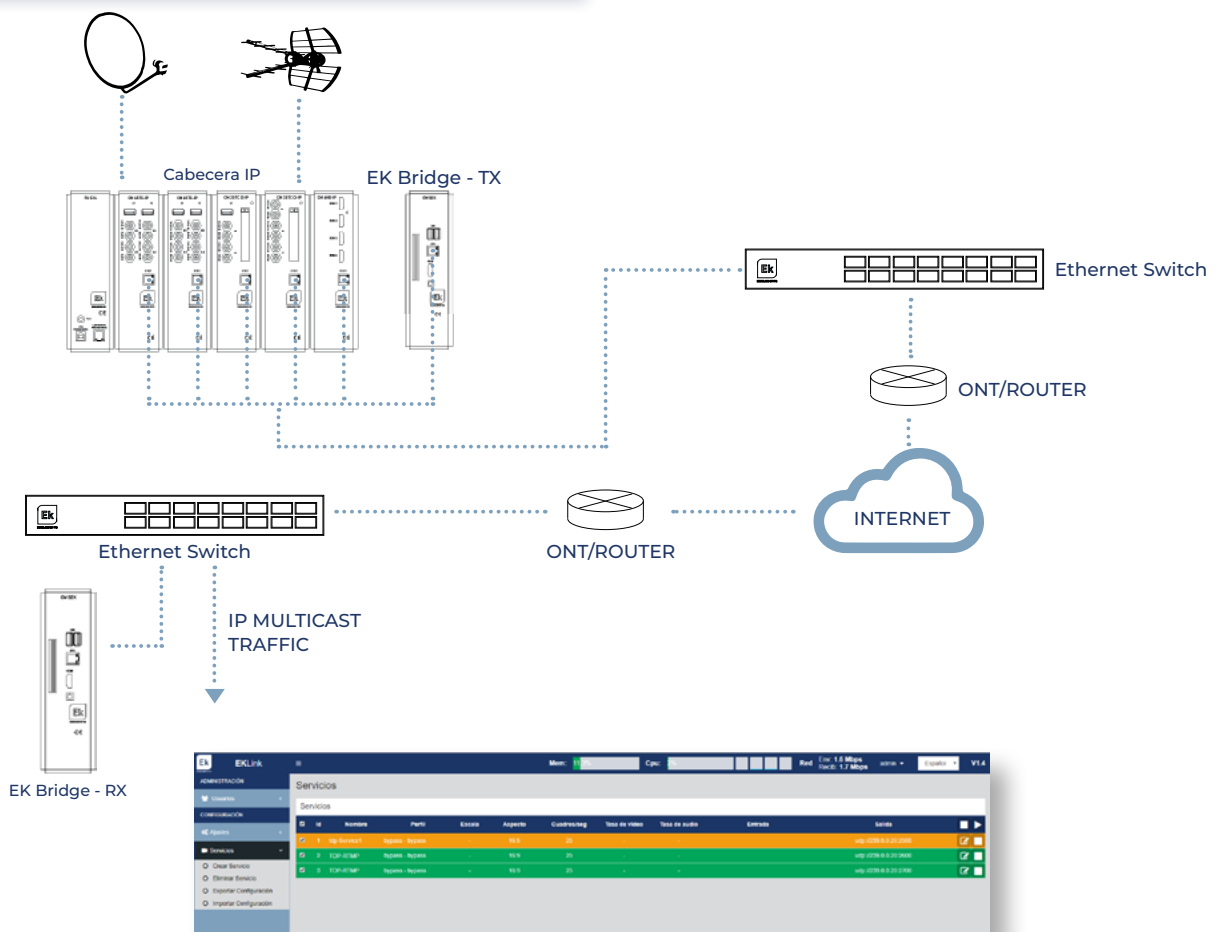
Cabecera IP

EK Bridge - TX

Ethernet Switch

ONT/ROUTER

INTERNET

Ethernet Switch

ONT/ROUTER

IP MULTICAST TRAFFIC

EK Bridge - RX

EKLink

Mem:

Cpu:

Red Env: 1.5 Mbps Recib: 1.7 Mbps

admin

Español

V1.4

ADMINISTRACIÓN

Usuarios

CONFIGURACIÓN

Ajustes

Servicios

Crear Servicio

Eliminar Servicio

Exportar Configuración

Importar Configuración

Servicios

Servicios

| | Id | Nombre | Perfil | Escala | Aspecto | Cuadros/seg | Tasa de video | Tasa de audio | Entrada | Salida |
|---|---|---|---|---|---|---|---|---|---|---|
| | 1 | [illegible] | bypass - bypass | - | 16:9 | 25 | - | - | | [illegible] |
| | 2 | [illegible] | bypass - bypass | - | 16:9 | 25 | - | - | | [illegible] |
| | 3 | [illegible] | bypass - bypass | - | 16:9 | 25 | - | - | | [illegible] |